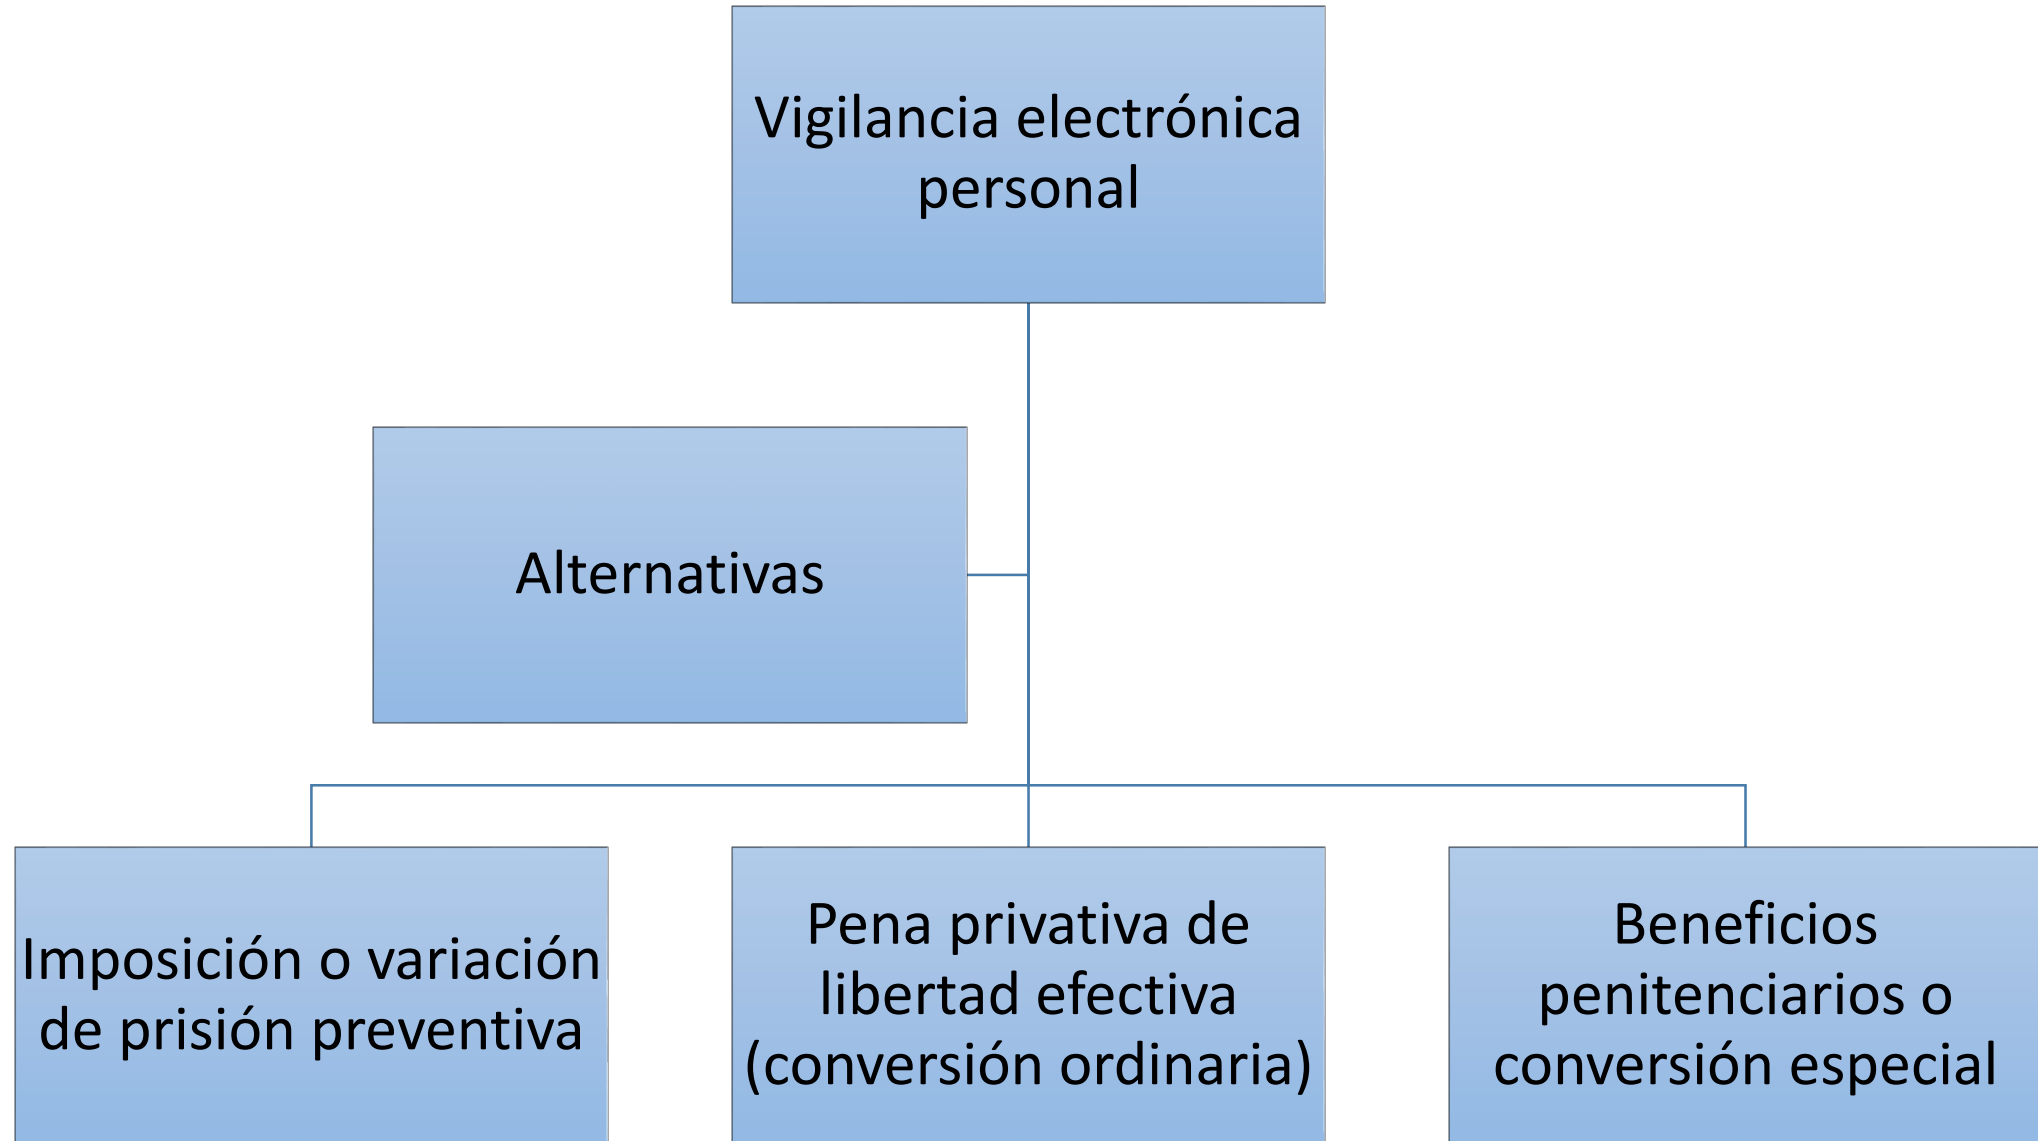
Vigilancia electrónica personal

Alternativas

Imposición o variación de prisión preventiva

Pena privativa de libertad efectiva (conversión ordinaria)

Beneficios penitenciarios o conversión especial